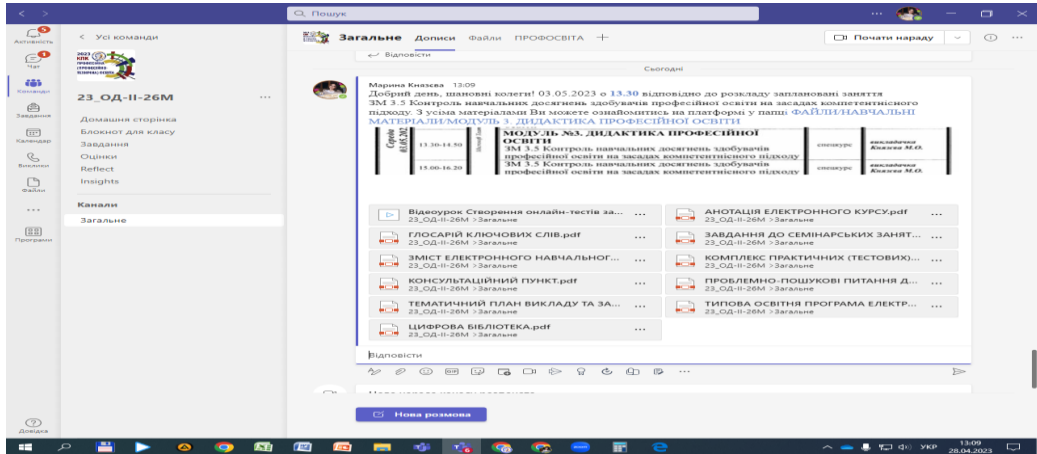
Q Пошук

Активність
Чат
Команди
Завдання
Календар
Виклики
Файли
...
Програми
Довідка

< Усі команди

23_ОД-ІІ-26М

Домашня сторінка
Блокнот для класу
Завдання
Оцінки
Reflect
Insights

Канали
Загальне

Загальне Дописи Файли ПРОФОСВІТА +

Почати нараду

Відповісти

Сьогодні

Марина Князєва 13:09
Добрий день, шановні колеги! 03.05.2023 о 13.30 відповідно до розкладу заплановані заняття ЗМ 3.5 Контроль навчальних досягнень здобувачів професійної освіти на засадах компетентнісного підходу. З усіма матеріалами Ви можете ознайомитись на платформі у папці ФАЙЛИ/НАВЧАЛЬНІ МАТЕРІАЛИ/МОДУЛЬ 3. ДИДАКТИКА ПРОФЕСІЙНОЇ ОСВІТИ

| Середа 03.05.2023 | 13.30-14.50 | МОДУЛЬ №3. ДИДАКТИКА ПРОФЕСІЙНОЇ ОСВІТИ ЗМ 3.5 Контроль навчальних досягнень здобувачів професійної освіти на засадах компетентнісного підходу | спецкурс | викладачка Князєва М.О. |
|---|---|---|---|---|
| | 15.00-16.20 | ЗМ 3.5 Контроль навчальних досягнень здобувачів професійної освіти на засадах компетентнісного підходу | спецкурс | викладачка Князєва М.О. |

Відеоурок Створення онлайн-тестів за... 23_ОД-ІІ-26М >Загальне
АНОТАЦІЯ ЕЛЕКТРОННОГО КУРСУ.pdf 23_ОД-ІІ-26М >Загальне
ГЛОСАРІЙ КЛЮЧОВИХ СЛІВ.pdf 23_ОД-ІІ-26М >Загальне
ЗАВДАННЯ ДО СЕМІНАРСЬКИХ ЗАНЯТ... 23_ОД-ІІ-26М >Загальне
ЗМІСТ ЕЛЕКТРОННОГО НАВЧАЛЬНОГ... 23_ОД-ІІ-26М >Загальне
КОМПЛЕКС ПРАКТИЧНИХ (ТЕСТОВИХ)... 23_ОД-ІІ-26М >Загальне
КОНСУЛЬТАЦІЙНИЙ ПУНКТ.pdf 23_ОД-ІІ-26М >Загальне
ПРОБЛЕМНО-ПОШУКОВІ ПИТАННЯ Д... 23_ОД-ІІ-26М >Загальне
ТЕМАТИЧНИЙ ПЛАН ВИКЛАДУ ТА ЗА... 23_ОД-ІІ-26М >Загальне
ТИПОВА ОСВІТНЯ ПРОГРАМА ЕЛЕКТР... 23_ОД-ІІ-26М >Загальне
ЦИФРОВА БІБЛІОТЕКА.pdf 23_ОД-ІІ-26М >Загальне

Відповісти

Нова розмова

УКР 13:09 28.04.2023